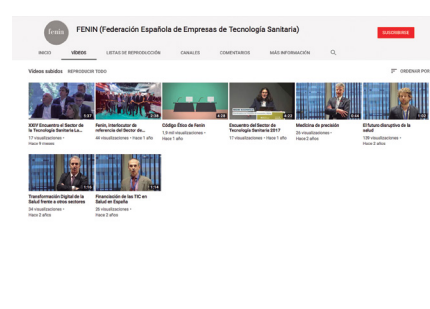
fenin

FENIN (Federación Española de Empresas de Tecnología Sanitaria)

SUSCRIBIRSE

INICIO VÍDEOS LISTAS DE REPRODUCCIÓN CANALES COMENTARIOS MÁS INFORMACIÓN

Vídeos subidos REPRODUCIR TODO

ORDENAR POR

3:57
XXIV Encuentro el Sector de la Tecnología Sanitaria La...
17 visualizaciones • Hace 8 meses

7:38
Fenin, interlocutor de referencia del Sector de...
46 visualizaciones • Hace 1 año

4:28
Código Ético de Fenin
1,9 mil visualizaciones • Hace 1 año

4:23
Encuentro del Sector de Tecnología Sanitaria 2017
17 visualizaciones • Hace 1 año

0:44
Medicina de precisión
35 visualizaciones • Hace 2 años

0:32
El futuro disruptivo de la salud
126 visualizaciones • Hace 2 años

1:14
Transformación Digital de la Salud frente a otros sectores
34 visualizaciones • Hace 2 años

1:14
Financiación de las TIC en Salud en España
35 visualizaciones • Hace 2 años